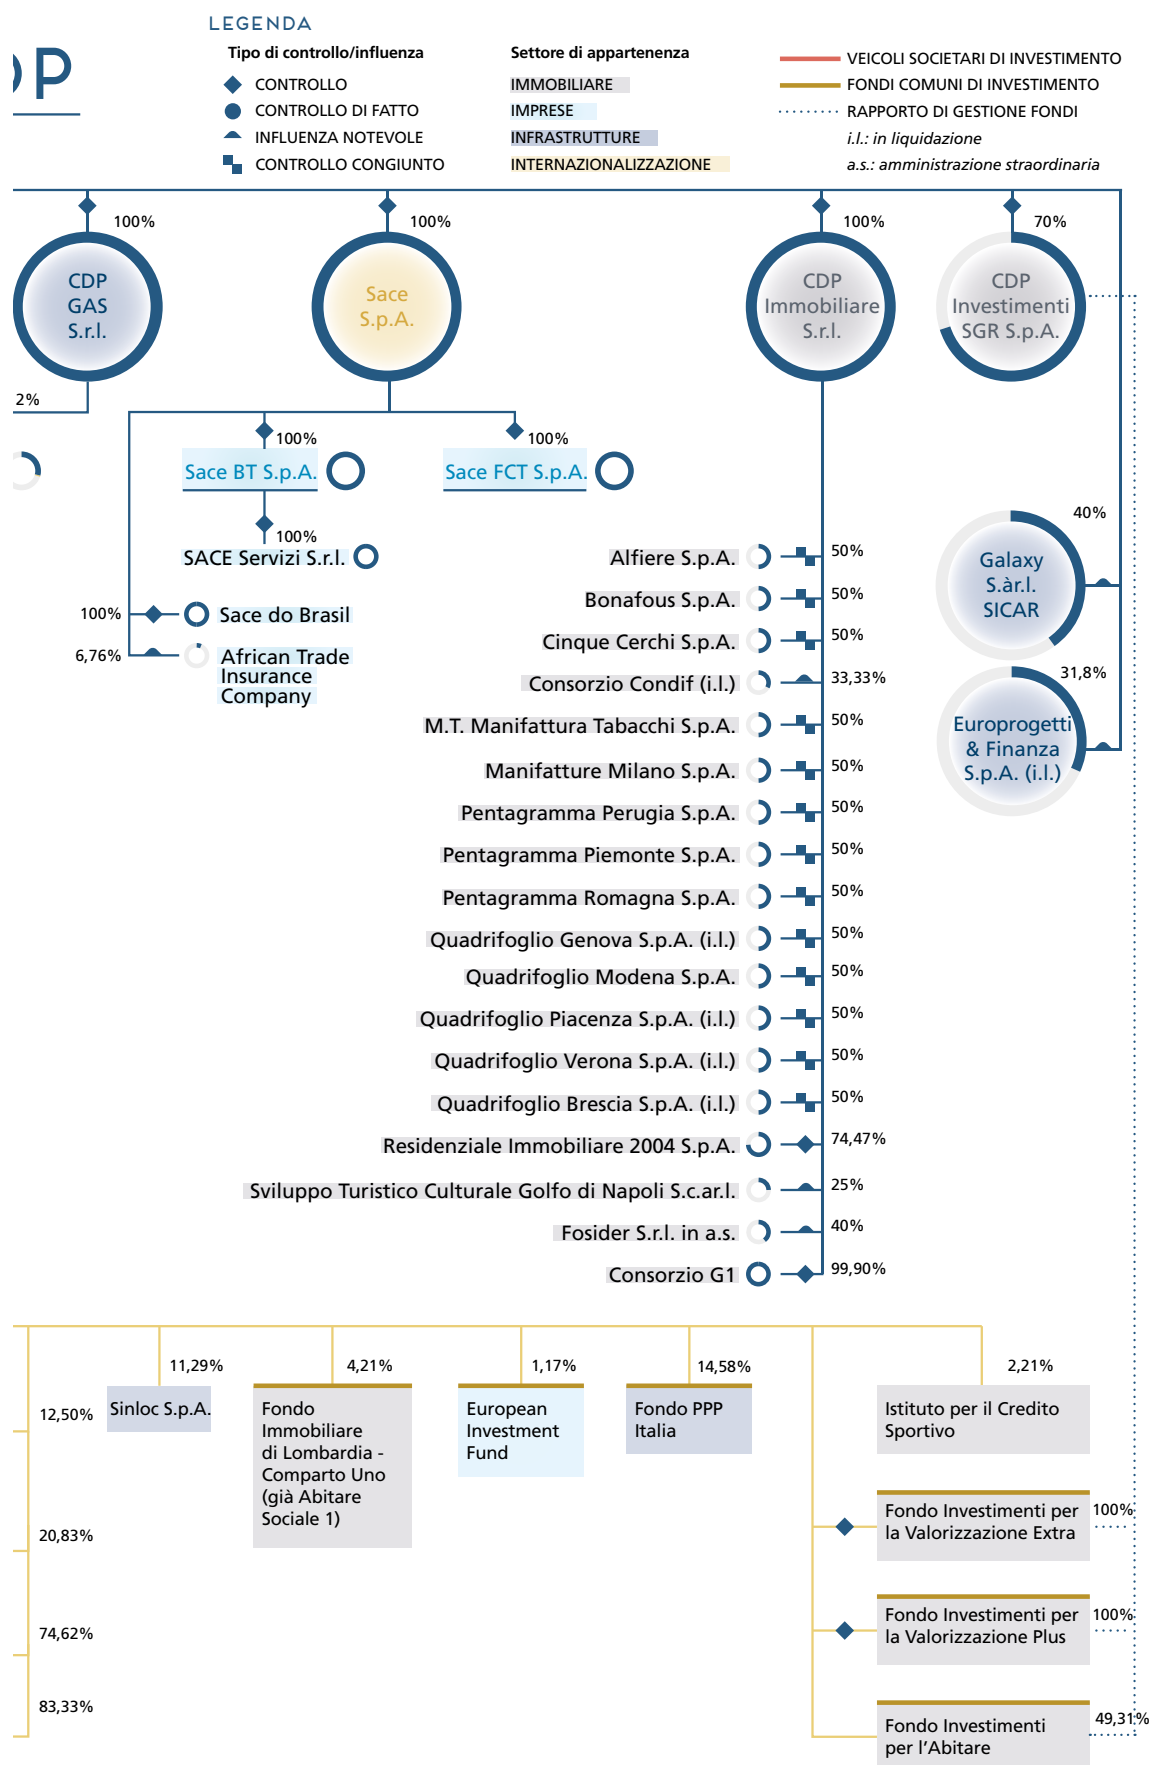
LEGENDA

Tipo di controllo/influenza
CONTROLLO
CONTROLLO DI FATTO
INFLUENZA NOTEVOLE
CONTROLLO CONGIUNTO

Settore di appartenenza
IMMOBILIARE
IMPRESE
INFRASTRUTTURE
INTERNAZIONALIZZAZIONE

VEICOLI SOCIETARI DI INVESTIMENTO
FONDI COMUNI DI INVESTIMENTO
RAPPORTO DI GESTIONE FONDI
i.l.: in liquidazione
a.s.: amministrazione straordinaria

DP

100%
CDP GAS S.r.l.
2%

100%
Sace S.p.A.

100%
CDP Immobiliare S.r.l.

70%
CDP Investimenti SGR S.p.A.

100%
Sace BT S.p.A.
100%
Sace FCT S.p.A.
100%
SACE Servizi S.r.l.
100%
Sace do Brasil
6,76%
African Trade Insurance Company

Alfiere S.p.A. 50%
Bonafous S.p.A. 50%
Cinque Cerchi S.p.A. 50%
Consorzio Condif (i.l.) 33,33%
M.T. Manifattura Tabacchi S.p.A. 50%
Manifatture Milano S.p.A. 50%
Pentagramma Perugia S.p.A. 50%
Pentagramma Piemonte S.p.A. 50%
Pentagramma Romagna S.p.A. 50%
Quadrifoglio Genova S.p.A. (i.l.) 50%
Quadrifoglio Modena S.p.A. 50%
Quadrifoglio Piacenza S.p.A. (i.l.) 50%
Quadrifoglio Verona S.p.A. (i.l.) 50%
Quadrifoglio Brescia S.p.A. (i.l.) 50%
Residenziale Immobiliare 2004 S.p.A. 74,47%
Sviluppo Turistico Culturale Golfo di Napoli S.c.ar.l. 25%
Fosider S.r.l. in a.s. 40%
Consorzio G1 99,90%

40%
Galaxy S.àr.l. SICAR
31,8%
Europrogetti & Finanza S.p.A. (i.l.)

12,50%
11,29%
Sinloc S.p.A.
4,21%
Fondo Immobiliare di Lombardia - Comparto Uno (già Abitare Sociale 1)
1,17%
European Investment Fund
14,58%
Fondo PPP Italia
2,21%
Istituto per il Credito Sportivo
20,83%
Fondo Investimenti per la Valorizzazione Extra
100%
74,62%
Fondo Investimenti per la Valorizzazione Plus
100%
83,33%
Fondo Investimenti per l'Abitare
49,31%